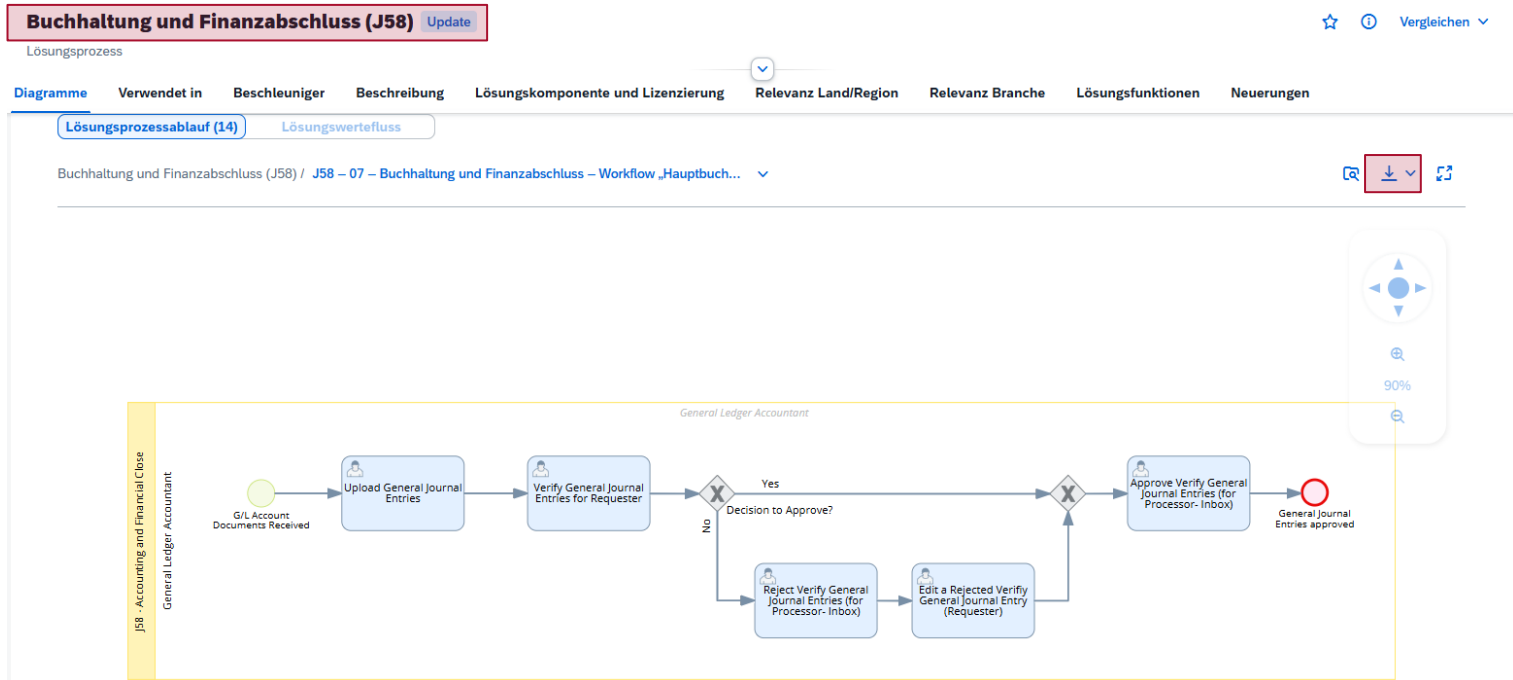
Buchhaltung und Finanzabschluss (J58) Update

Lösungsprozess

Vergleichen

Diagramme Verwendet in Beschleuniger Beschreibung Lösungskomponente und Lizenzierung Relevanz Land/Region Relevanz Branche Lösungsfunktionen Neuerungen

Lösungsprozessablauf (14) Lösungswertefluss

Buchhaltung und Finanzabschluss (J58) / J58 – 07 – Buchhaltung und Finanzabschluss – Workflow „Hauptbuch...

90%

General Ledger Accountant

J58 - Accounting and Financial Close

General Ledger Accountant

G/L Account Documents Received

Upload General Journal Entries

Verify General Journal Entries for Requester

Yes

Decision to Approve?

No

Approve Verify General Journal Entries (for Processor- Inbox)

General Journal Entries approved

Reject Verify General Journal Entries (for Processor- Inbox)

Edit a Rejected Verifiy General Journal Entry (Requester)